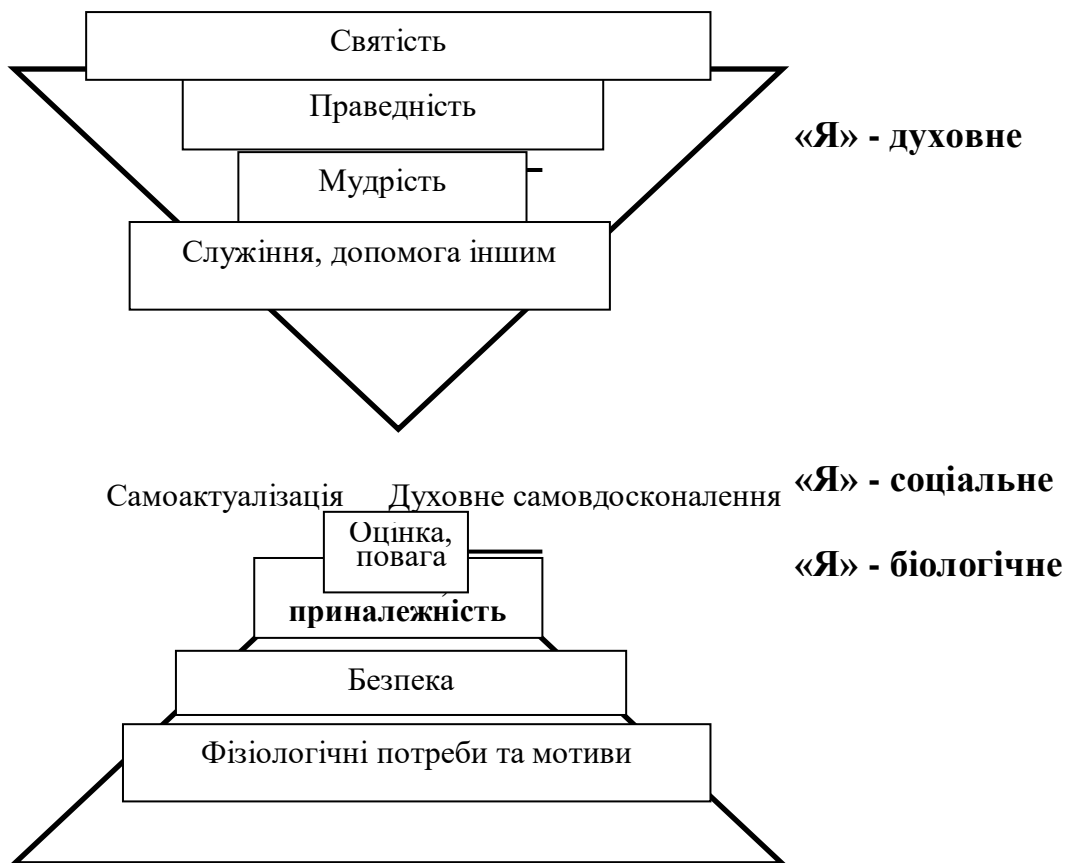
Святість

Праведність

Мудрість

Служіння, допомога іншим

«Я» - духовне

Самоактуалізація Духовне самовдосконалення

«Я» - соціальне

Оцінка, повага

«Я» - біологічне

приналежність

Безпека

Фізіологічні потреби та мотиви